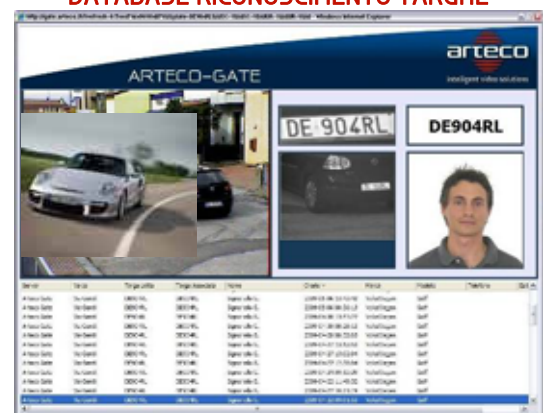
DATABASE RICONOSCIMENTO TARGHE

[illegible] - Windows Internet Explorer

arteco
intelligent video solutions

ARTECO-GATE

DE 904RL

DE904RL

DE 904RL

| Server | Varco | Targa Letta | Targa Associata | Nome | Orario | Marca | Modello | Telefono | Q |
|---|---|---|---|---|---|---|---|---|---|
| Arteco Gate | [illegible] | DE904RL | DE904RL | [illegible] | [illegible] | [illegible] | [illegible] | | |
| Arteco Gate | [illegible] | DE904RL | DE904RL | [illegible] | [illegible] | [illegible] | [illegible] | | |
| Arteco Gate | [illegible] | DE904RL | DE904RL | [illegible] | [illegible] | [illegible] | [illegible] | | |
| Arteco Gate | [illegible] | DE904RL | DE904RL | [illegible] | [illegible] | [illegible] | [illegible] | | |
| Arteco Gate | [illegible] | DE904RL | DE904RL | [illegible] | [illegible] | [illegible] | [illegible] | | |
| Arteco Gate | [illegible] | DE904RL | DE904RL | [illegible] | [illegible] | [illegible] | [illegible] | | |
| Arteco Gate | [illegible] | DE904RL | DE904RL | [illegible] | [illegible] | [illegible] | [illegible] | | |
| Arteco Gate | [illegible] | DE904RL | DE904RL | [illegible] | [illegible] | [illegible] | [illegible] | | |
| Arteco Gate | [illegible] | DE904RL | DE904RL | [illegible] | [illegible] | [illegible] | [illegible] | | |
| Arteco Gate | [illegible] | DE904RL | DE904RL | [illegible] | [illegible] | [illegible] | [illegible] | | |
| Arteco Gate | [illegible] | DE904RL | DE904RL | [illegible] | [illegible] | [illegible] | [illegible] | | |